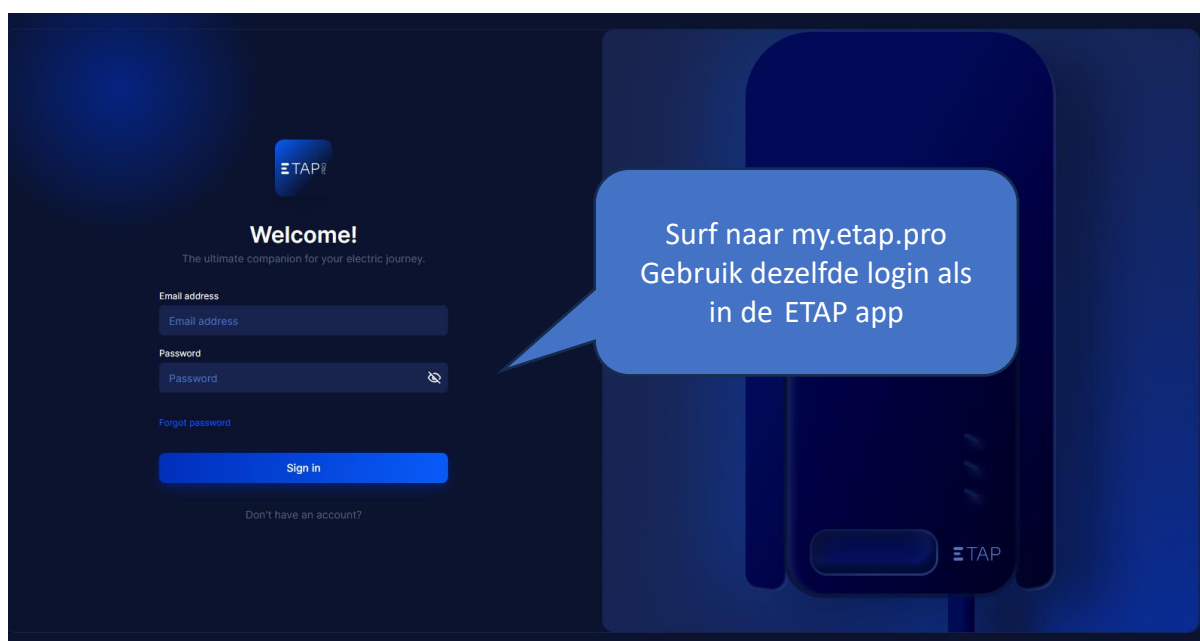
ETAP PRO

Welcome!

The ultimate companion for your electric journey.

Email address

Email address

Password

Password

Forgot password

Sign in

Don't have an account?

Surf naar my.etap.pro
Gebruik dezelfde login als in de ETAP app

ETAP